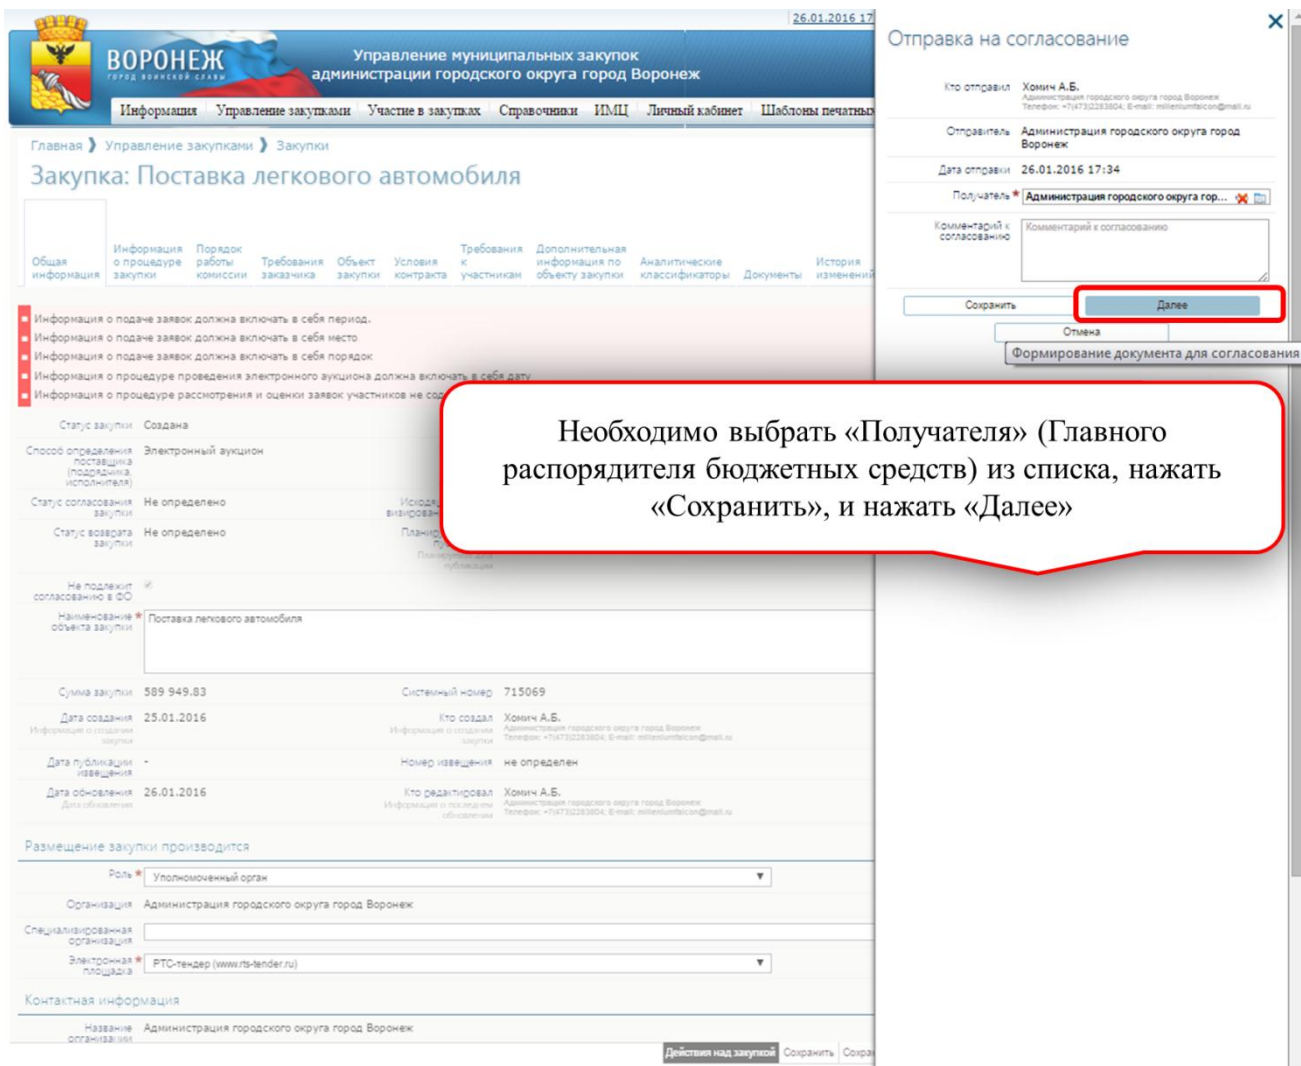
26.01.2016 17

ВОРОНЕЖ
ГОРОД ВОИНСКОЙ СЛАВЫ

Управление муниципальных закупок администрации городского округа город Воронеж

Информация | Управление закупками | Участие в закупках | Справочники | ИМЦ | Личный кабинет | Шаблоны печатных

Главная ❯ Управление закупками ❯ Закупки

Закупка: Поставка легкового автомобиля

Общая информация | Информация о процедуре закупки | Порядок работы комиссии | Требования заказчика | Объект закупки | Условия контракта | Требования к участникам | Дополнительная информация по объекту закупки | Аналитические классификаторы | Документы | История изменений

Информация о подаче заявок должна включать в себя период.
Информация о подаче заявок должна включать в себя место
Информация о подаче заявок должна включать в себя порядок
Информация о процедуре проведения электронного аукциона должна включать в себя дату
Информация о процедуре рассмотрения и оценки заявок участников не со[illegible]

Статус закупки Создана
Способ определения поставщика (подрядчика, исполнителя) Электронный аукцион
Статус согласования закупки Не определено
Статус возврата закупки Не определено
Не подлежит согласованию в ФО
Наименование объекта закупки * Поставка легкового автомобиля
Сумма закупки 589 949.83
Системный номер 715069
Дата создания 25.01.2016
Информация о создании закупки
Кто создал Хомич А.Б.
Информация о создании закупки
Администрация городского округа город Воронеж
Телефон: +7(473)2283804; E-mail: millenniumfalcon@mail.ru
Дата публикации извещения -
Номер извещения не определен
Дата обновления 26.01.2016
Дата обновления
Кто редактировал Хомич А.Б.
Информация о последнем обновлении
Администрация городского округа город Воронеж
Телефон: +7(473)2283804; E-mail: millenniumfalcon@mail.ru

Размещение закупки производится
Роль * Уполномоченный орган
Организация Администрация городского округа город Воронеж
Специализированная организация
Электронная площадка * РТС-тендер (www.rts-tender.ru)

Контактная информация
Название организации Администрация городского округа город Воронеж

Действия над закупкой | Сохранить | Сохра

Отправка на согласование
Кто отправил Хомич А.Б.
Администрация городского округа город Воронеж
Телефон: +7(473)2283804; E-mail: millenniumfalcon@mail.ru
Отправитель Администрация городского округа город Воронеж
Дата отправки 26.01.2016 17:34
Получатель * Администрация городского округа гор...
Комментарий к согласованию
Комментарий к согласованию
Сохранить
Далее
Отмена
Формирование документа для согласования

Необходимо выбрать «Получателя» (Главного распорядителя бюджетных средств) из списка, нажать «Сохранить», и нажать «Далее»